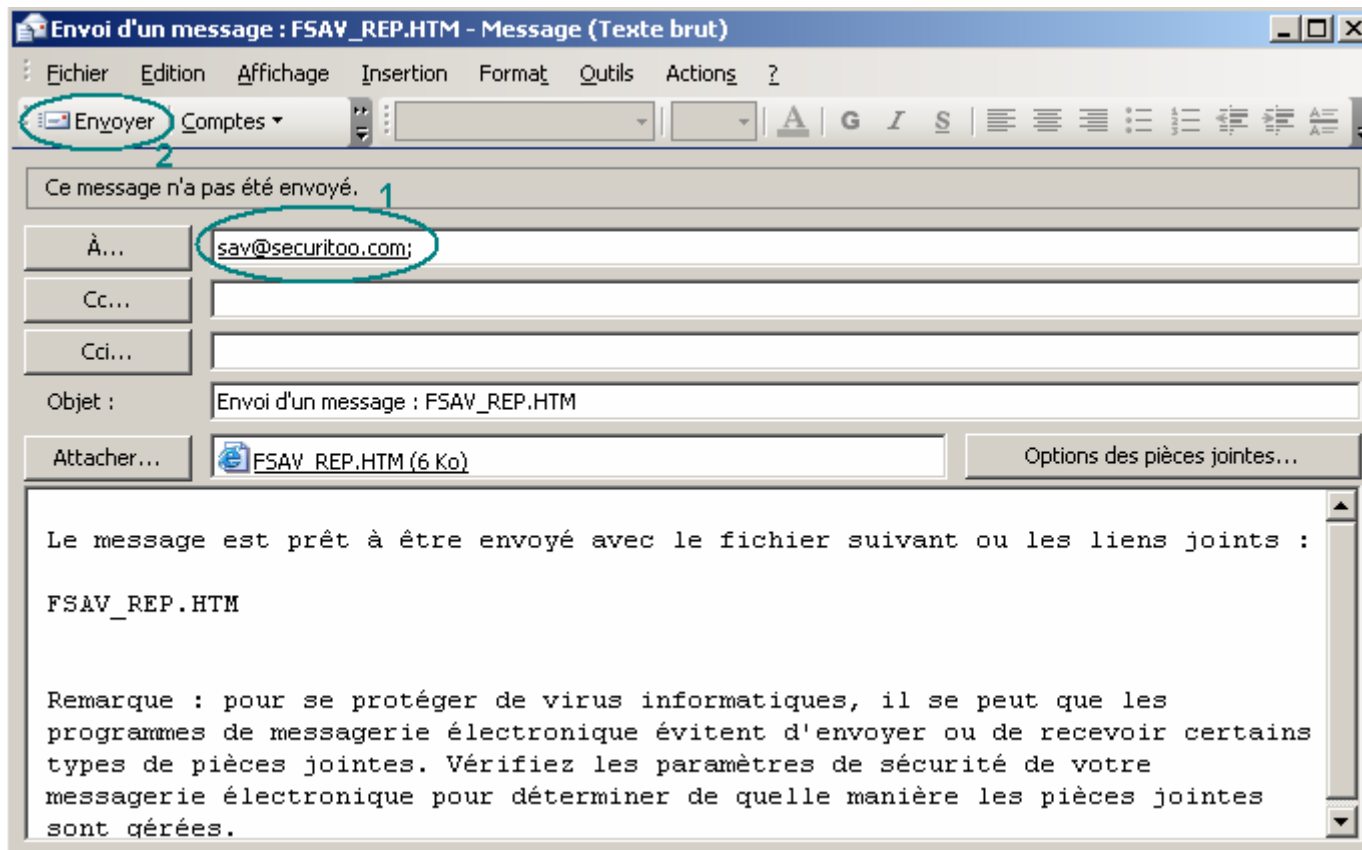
Envoi d'un message : FSAV_REP.HTM - Message (Texte brut)

Fichier Edition Affichage Insertion Format Outils Actions ?

Envoyer Comptes

A G I S

2

Ce message n'a pas été envoyé.

1

À...

sav@securitoo.com;

Cc...

Cci...

Objet :

Envoi d'un message : FSAV_REP.HTM

Attacher...

FSAV_REP.HTM (6 Ko)

Options des pièces jointes...

Le message est prêt à être envoyé avec le fichier suivant ou les liens joints :

FSAV_REP.HTM

Remarque : pour se protéger de virus informatiques, il se peut que les programmes de messagerie électronique évitent d'envoyer ou de recevoir certains types de pièces jointes. Vérifiez les paramètres de sécurité de votre messagerie électronique pour déterminer de quelle manière les pièces jointes sont gérées.